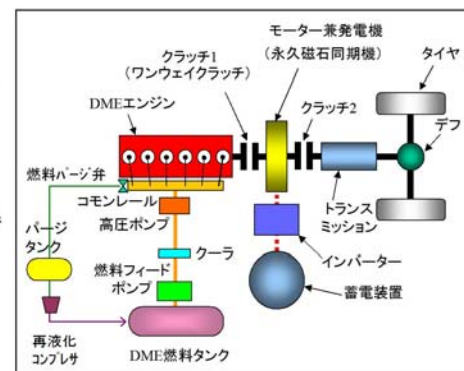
モーター兼発電機
（永久磁石同期機）

クラッチ1
（ワンウェイクラッチ）

タイヤ

DMEエンジン

クラッチ2

デフ

燃料パージ弁

コモンレール

高圧ポンプ

パージタンク

トランスミッション

クーラ

インバーター

燃料フィードポンプ

蓄電装置

再液化コンプレサ

DME燃料タンク